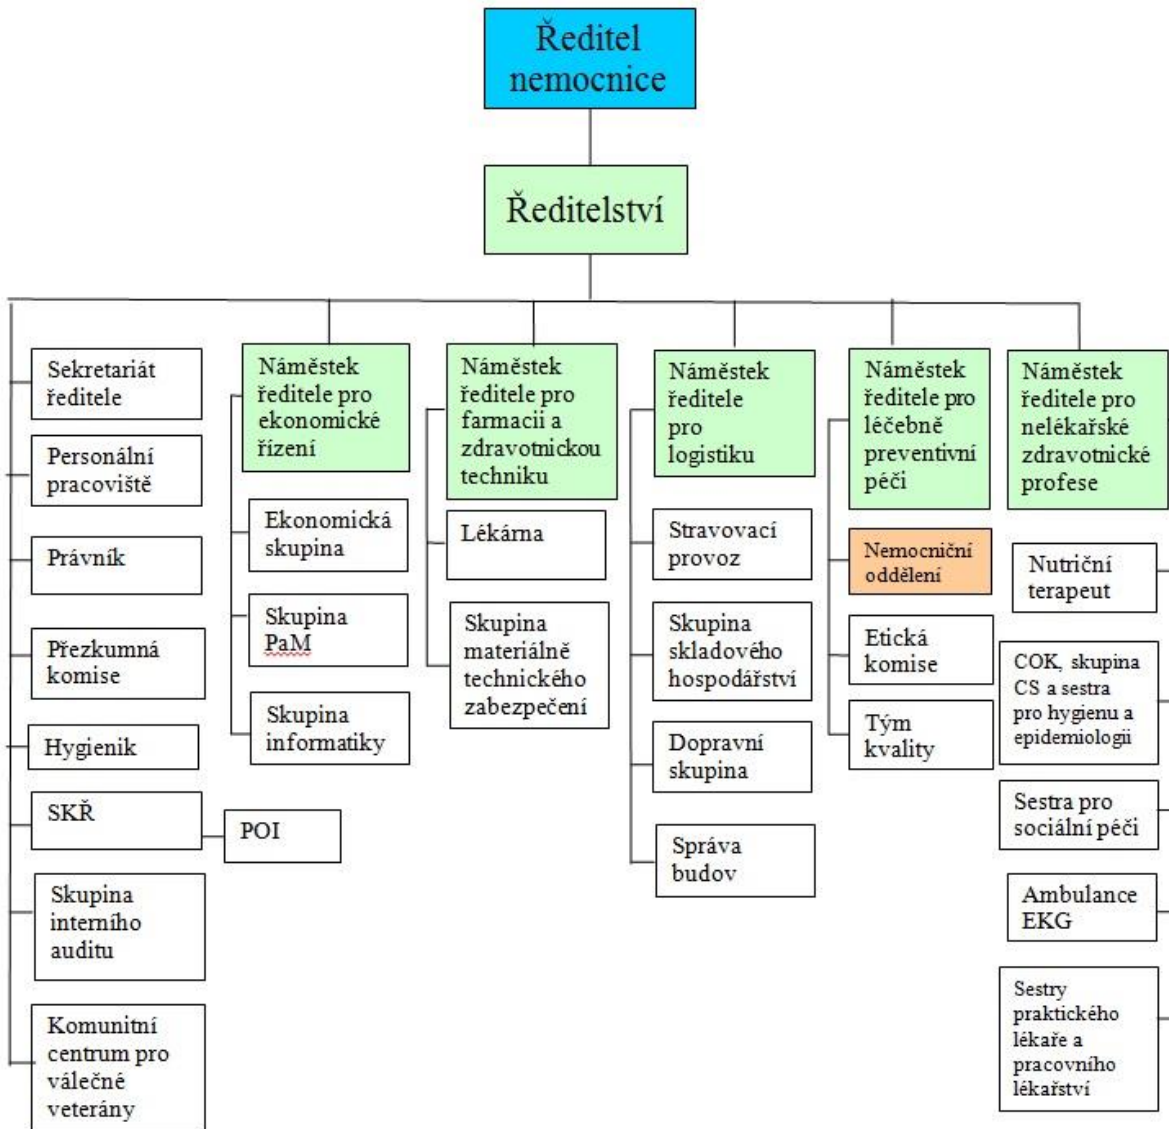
Ředitel nemocnice

Ředitelství

Sekretariát ředitele

Personální pracoviště

Právník

Přezkumná komise

Hygienik

SKŘ

POI

Skupina interního auditu

Komunitní centrum pro válečné veterány

Náměstek ředitele pro ekonomické řízení

Ekonomická skupina

Skupina PaM

Skupina informatiky

Náměstek ředitele pro farmacii a zdravotnickou techniku

Lékárna

Skupina materiálně technického zabezpečení

Náměstek ředitele pro logistiku

Stravovací provoz

Skupina skladového hospodářství

Dopravní skupina

Správa budov

Náměstek ředitele pro léčebně preventivní péči

Nemocniční oddělení

Etická komise

Tým kvality

Náměstek ředitele pro nelékařské zdravotnické profese

Nutriční terapeut

COK, skupina CS a sestra pro hygienu a epidemiologii

Sestra pro sociální péči

Ambulance EKG

Sestry praktického lékaře a pracovního lékařství